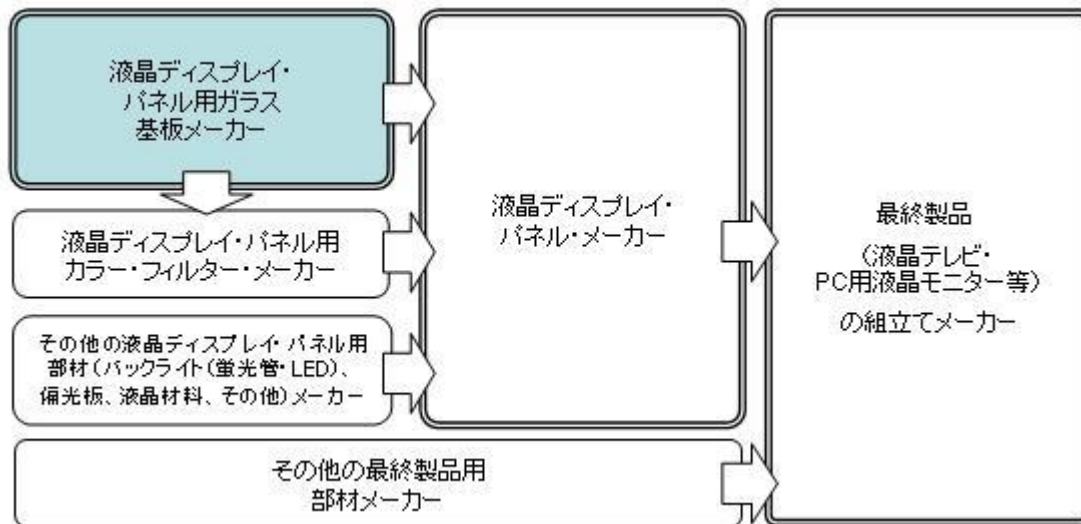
液晶ディスプレイ・パネル用ガラス基板メーカー

液晶ディスプレイ・パネル用カラー・フィルター・メーカー

その他の液晶ディスプレイ・パネル用部材（バックライト（蛍光管・LED）、偏光板、液晶材料、その他）メーカー

その他の最終製品用部材メーカー

液晶ディスプレイ・パネル・メーカー

最終製品
（液晶テレビ・PC用液晶モニター等）
の組立てメーカー